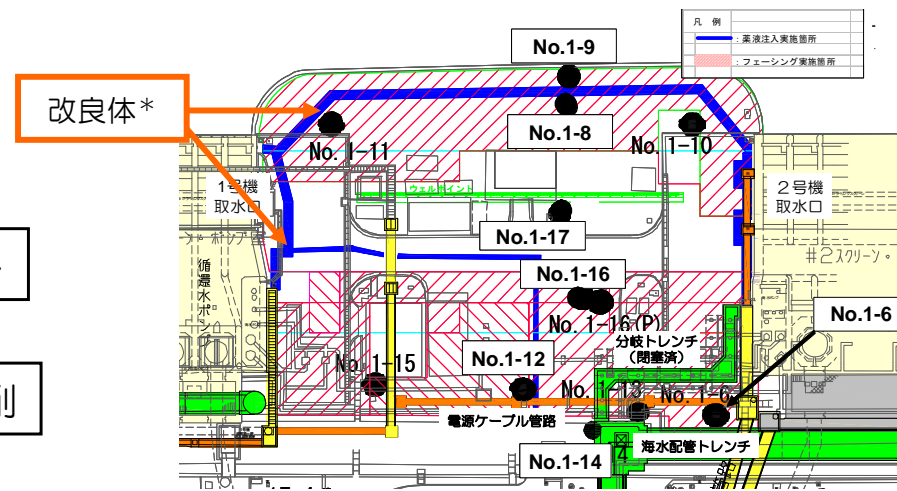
凡　例

：薬液注入実施箇所

：フェーシング実施箇所

改良体＊

No.1-9

No.1-8

No.1-11

No.1-10

1号機
取水口

ウェルポイント

2号機
取水口

No.1-17

#2スクリーン

No.1-16

循環水ポンプ

No.1-16(P)

No.1-6

分岐トレンチ
（閉塞済）

No.1-15

No.1-12

No.1-13

No.1-6

電源ケーブル管路

海水配管トレンチ

No.1-14